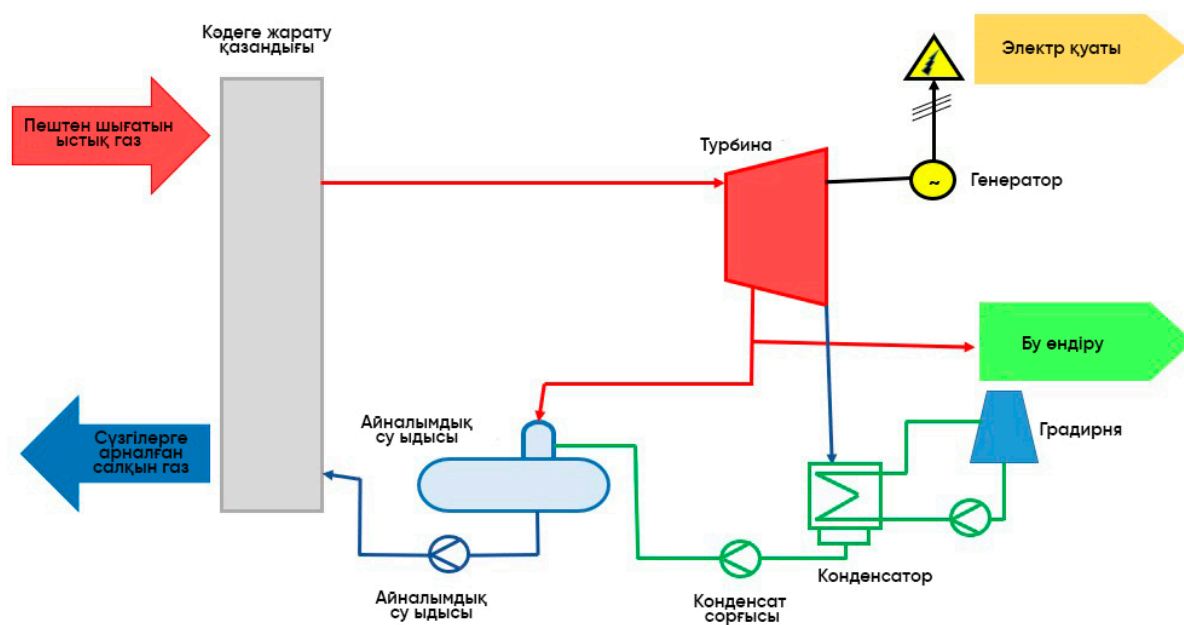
Кәдеге жарату қазандығы

Пештен шығатын ыстық газ

Сүзгілерге арналған салқын газ

Турбина

Электр қуаты

Генератор

Бу өндіру

Айналымдық су ыдысы

Градирня

Конденсатор

Айналымдық су ыдысы

Конденсат сорғысы